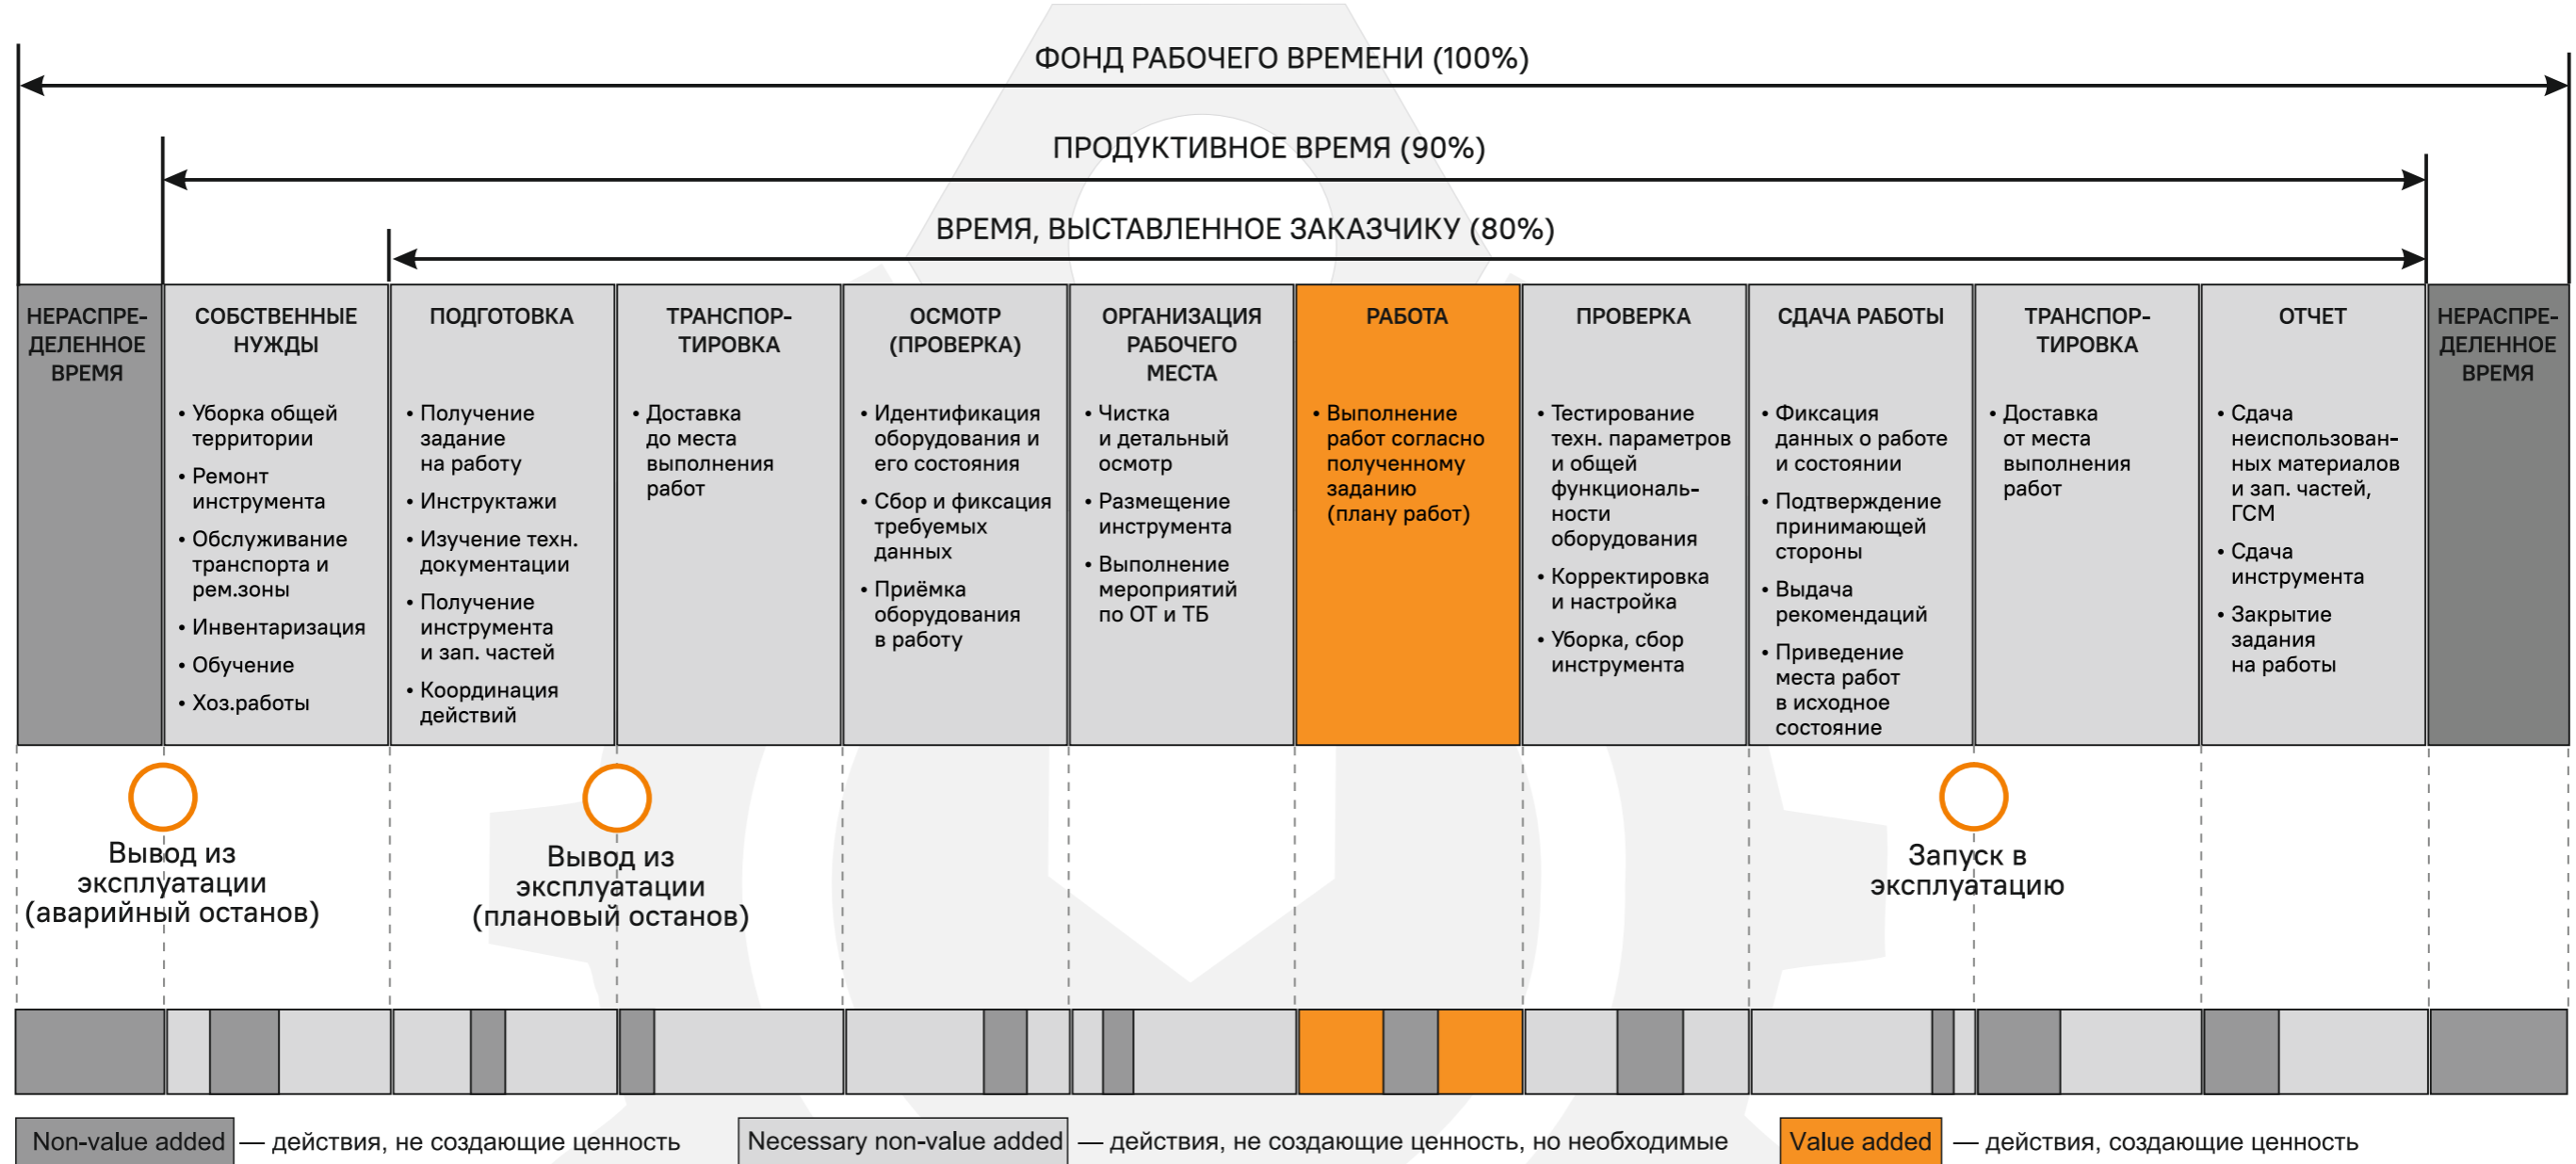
ФОНД РАБОЧЕГО ВРЕМЕНИ (100%)

ПРОДУКТИВНОЕ ВРЕМЯ (90%)

ВРЕМЯ, ВЫСТАВЛЕННОЕ ЗАКАЗЧИКУ (80%)

НЕРАСПРЕДЕЛЕННОЕ ВРЕМЯ

СОБСТВЕННЫЕ НУЖДЫ
• Уборка общей территории
• Ремонт инструмента
• Обслуживание транспорта и рем.зоны
• Инвентаризация
• Обучение
• Хоз.работы

ПОДГОТОВКА
• Получение задание на работу
• Инструктажи
• Изучение техн. документации
• Получение инструмента и зап. частей
• Координация действий

ТРАНСПОРТИРОВКА
• Доставка до места выполнения работ

ОСМОТР (ПРОВЕРКА)
• Идентификация оборудования и его состояния
• Сбор и фиксация требуемых данных
• Приёмка оборудования в работу

ОРГАНИЗАЦИЯ РАБОЧЕГО МЕСТА
• Чистка и детальный осмотр
• Размещение инструмента
• Выполнение мероприятий по ОТ и ТБ

РАБОТА
• Выполнение работ согласно полученному заданию (плану работ)

ПРОВЕРКА
• Тестирование техн. параметров и общей функциональности оборудования
• Корректировка и настройка
• Уборка, сбор инструмента

СДАЧА РАБОТЫ
• Фиксация данных о работе и состоянии
• Подтверждение принимающей стороны
• Выдача рекомендаций
• Приведение места работ в исходное состояние

ТРАНСПОРТИРОВКА
• Доставка от места выполнения работ

ОТЧЕТ
• Сдача неиспользованных материалов и зап. частей, ГСМ
• Сдача инструмента
• Закрытие задания на работы

НЕРАСПРЕДЕЛЕННОЕ ВРЕМЯ

Вывод из эксплуатации (аварийный останов)

Вывод из эксплуатации (плановый останов)

Запуск в эксплуатацию

Non-value added — действия, не создающие ценность
Necessary non-value added — действия, не создающие ценность, но необходимые
Value added — действия, создающие ценность